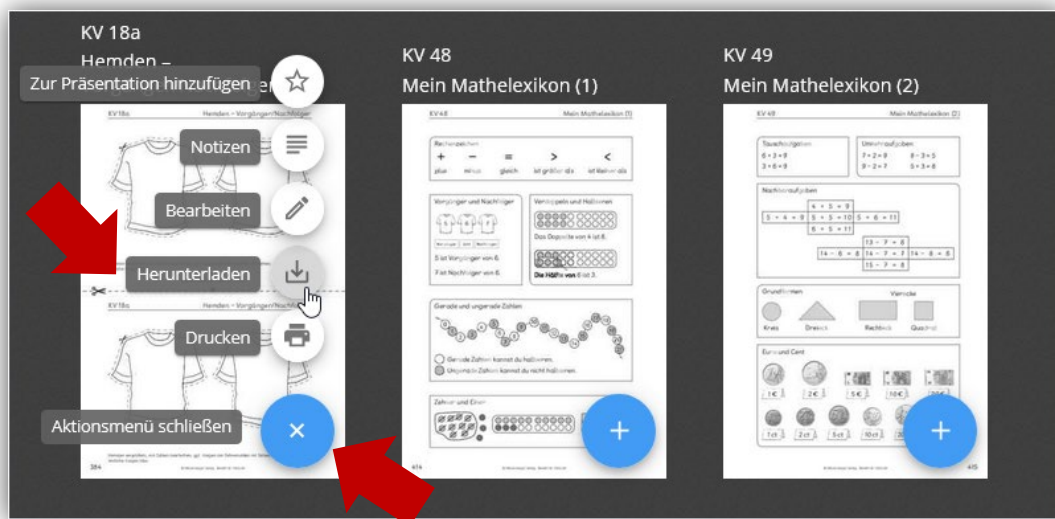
KV 18a
Hemden –

Zur Präsentation hinzufügen

Notizen

Bearbeiten

Herunterladen

Drucken

Aktionsmenü schließen

KV 18a Hemden – Vorgänger/Nachfolger

KV 48
Mein Mathelexikon (1)

KV 48 Mein Mathelexikon (1)

Rechenzeichen
+ plus
− minus
= gleich
> ist größer als
< ist kleiner als

Vorgänger und Nachfolger
Vorgänger Zahl Nachfolger
5 ist Vorgänger von 6.
7 ist Nachfolger von 6.

Verdoppeln und Halbieren
Das Doppelte von 4 ist 8.
Die Hälfte von 6 ist 3.

Gerade und ungerade Zahlen
Gerade Zahlen kannst du halbieren.
Ungerade Zahlen kannst du nicht halbieren.

Zehner und Einer

KV 49
Mein Mathelexikon (2)

KV 49 Mein Mathelexikon (2)

Tauschaufgaben
6 + 3 = 9
3 + 6 = 9

Umkehraufgaben
7 + 2 = 9
9 − 2 = 7
8 − 3 = 5
5 + 3 = 8

Nachbaraufgaben
4 + 5 = 9
5 + 4 = 9 | 5 + 5 = 10 | 5 + 6 = 11
6 + 5 = 11
13 − 7 = 6
14 − 6 = 8 | 14 − 7 = 7 | 14 − 8 = 6
15 − 7 = 8

Grundformen
Kreis Dreieck Rechteck Viereck Quadrat

Euro und Cent
1 € 2 € 5 € 10 € 20 €
1 ct 2 ct 5 ct 10 ct 20 ct

+

+